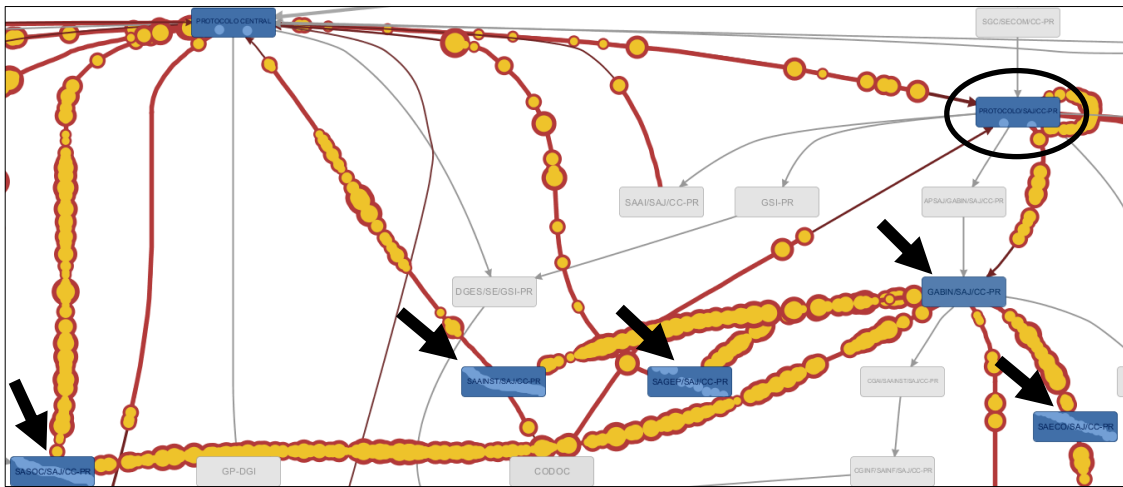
PROTOCOLO CENTRAL

SGC/SECOM/CC-PR

PROTOCOLO/SAJ/CC-PR

SAAI/SAJ/CC-PR

GSI-PR

APSAJ/GABIN/SAJ/CC-PR

DGES/SE/GSI-PR

GABIN/SAJ/CC-PR

SAAINST/SAJ/CC-PR

SAGEP/SAJ/CC-PR

CGAI/SAAINST/SAJ/CC-PR

SAECO/SAJ/CC-PR

SASOC/SAJ/CC-PR

GP-DGI

CODOC

CGINF/SAINF/SAJ/CC-PR